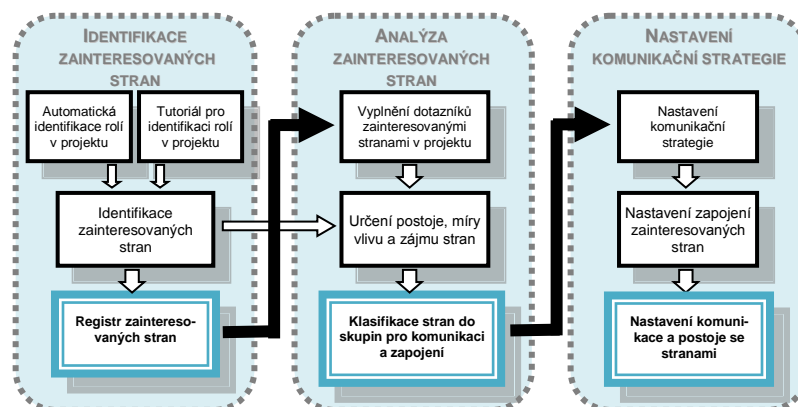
IDENTIFIKACE ZAINTERESOVANÝCH STRAN

Automatická identifikace rolí v projektu

Tutoriál pro identifikaci rolí v projektu

Identifikace zainteresovaných stran

Registr zainteresovaných stran

ANALÝZA ZAINTERESOVANÝCH STRAN

Vyplnění dotazníků zainteresovanými stranami v projektu

Určení postoje, míry vlivu a zájmu stran

Klasifikace stran do skupin pro komunikaci a zapojení

NASTAVENÍ KOMUNIKAČNÍ STRATEGIE

Nastavení komunikační strategie

Nastavení zapojení zainteresovaných stran

Nastavení komunikace a postoje se stranami